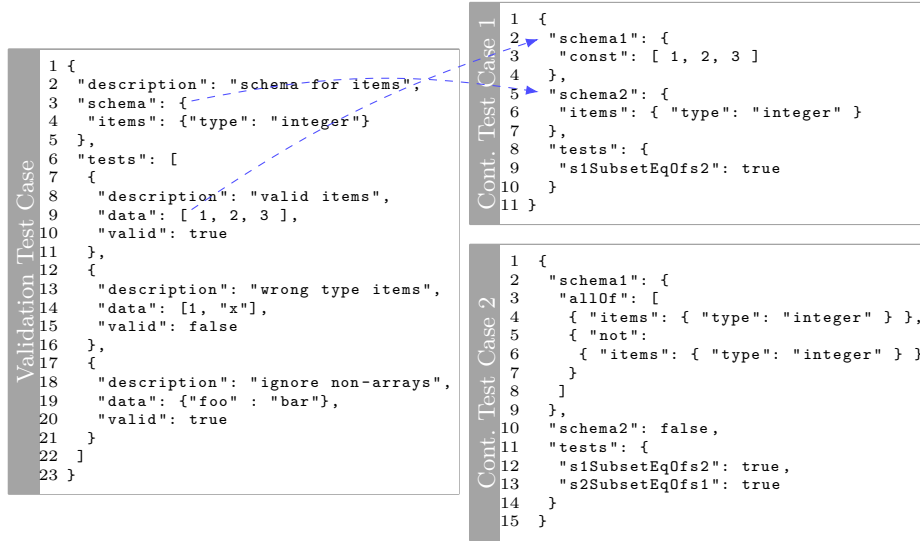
Validation Test Case

1 {
2 "description": "schema for items",
3 "schema": {
4 "items": {"type": "integer"}
5 },
6 "tests": [
7 {
8 "description": "valid items",
9 "data": [ 1, 2, 3 ],
10 "valid": true
11 },
12 {
13 "description": "wrong type items",
14 "data": [1, "x"],
15 "valid": false
16 },
17 {
18 "description": "ignore non-arrays",
19 "data": {"foo" : "bar"},
20 "valid": true
21 }
22 ]
23 }

Cont. Test Case 1

1 {
2 "schema1": {
3 "const": [ 1, 2, 3 ]
4 },
5 "schema2": {
6 "items": { "type": "integer" }
7 },
8 "tests": {
9 "s1SubsetEqOfs2": true
10 }
11 }

Cont. Test Case 2

1 {
2 "schema1": {
3 "allOf": [
4 { "items": { "type": "integer" } },
5 { "not":
6 { "items": { "type": "integer" } }
7 }
8 ]
9 },
10 "schema2": false,
11 "tests": {
12 "s1SubsetEqOfs2": true,
13 "s2SubsetEqOfs1": true
14 }
15 }